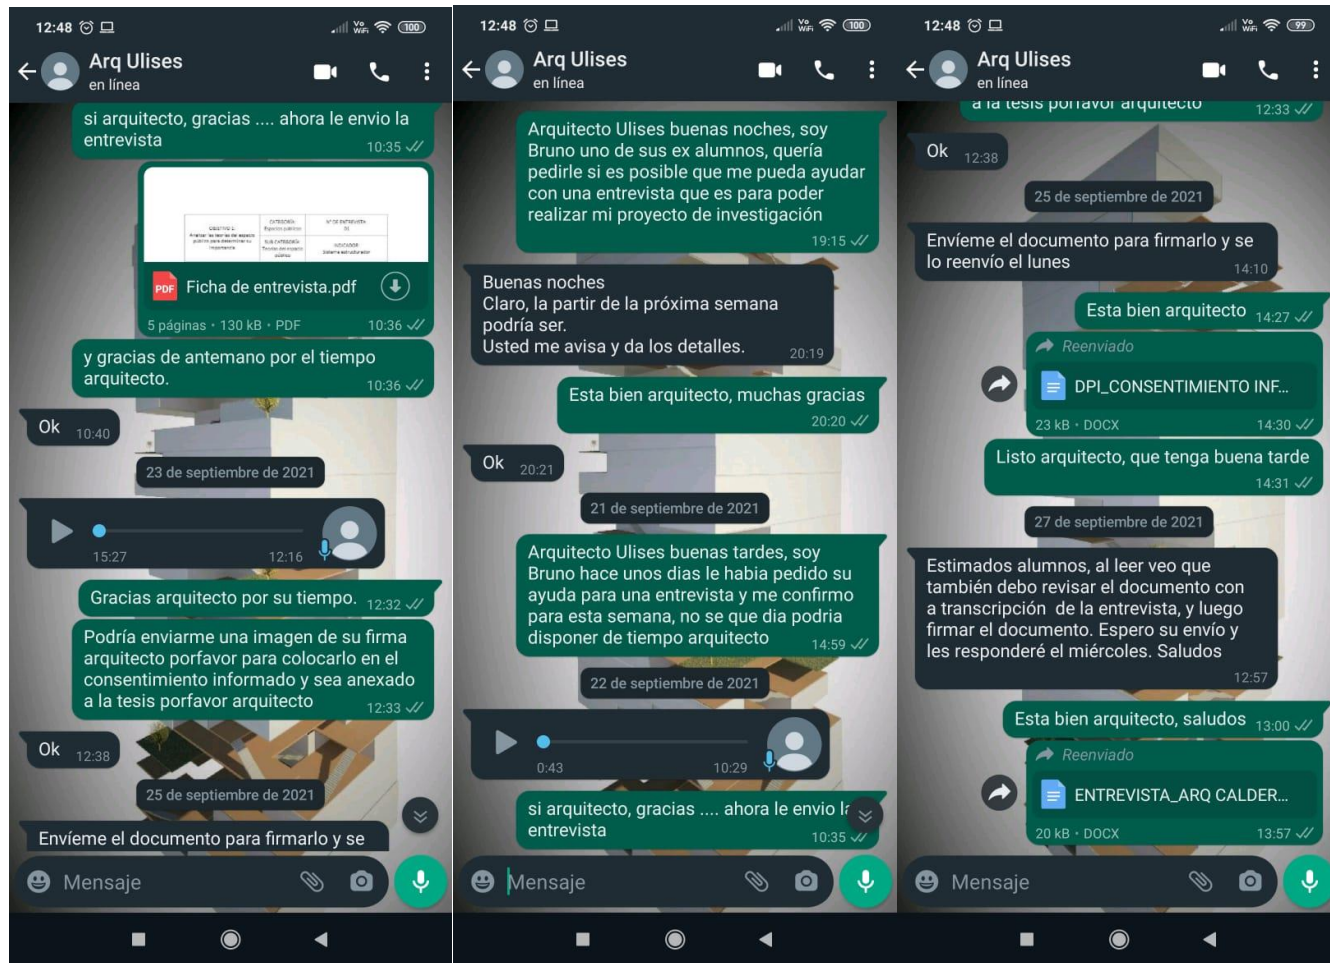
12:48 100

Arq Ulises
en línea

si arquitecto, gracias .... ahora le envio la entrevista
10:35

Ficha de entrevista.pdf
5 páginas • 130 kB • PDF
10:36

y gracias de antemano por el tiempo arquitecto.
10:36

Ok 10:40

23 de septiembre de 2021

15:27 12:16

Gracias arquitecto por su tiempo. 12:32

Podría enviarme una imagen de su firma arquitecto porfavor para colocarlo en el consentimiento informado y sea anexado a la tesis porfavor arquitecto
12:33

Ok 12:38

25 de septiembre de 2021

Envíeme el documento para firmarlo y se

Mensaje

12:48 100

Arq Ulises
en línea

Arquitecto Ulises buenas noches, soy Bruno uno de sus ex alumnos, quería pedirle si es posible que me pueda ayudar con una entrevista que es para poder realizar mi proyecto de investigación
19:15

Buenas noches
Claro, la partir de la próxima semana podría ser.
Usted me avisa y da los detalles.
20:19

Esta bien arquitecto, muchas gracias
20:20

Ok 20:21

21 de septiembre de 2021

Arquitecto Ulises buenas tardes, soy Bruno hace unos dias le habia pedido su ayuda para una entrevista y me confirmo para esta semana, no se que dia podria disponer de tiempo arquitecto
14:59

22 de septiembre de 2021

0:43 10:29

si arquitecto, gracias .... ahora le envio la entrevista
10:35

Mensaje

12:48 99

Arq Ulises
en línea

a la tesis porfavor arquitecto 12:33

Ok 12:38

25 de septiembre de 2021

Envíeme el documento para firmarlo y se lo reenvío el lunes
14:10

Esta bien arquitecto 14:27

Reenviado
DPI_CONSENTIMIENTO INF...
23 kB • DOCX
14:30

Listo arquitecto, que tenga buena tarde
14:31

27 de septiembre de 2021

Estimados alumnos, al leer veo que también debo revisar el documento con a transcripción de la entrevista, y luego firmar el documento. Espero su envío y les responderé el miércoles. Saludos
12:57

Esta bien arquitecto, saludos 13:00

Reenviado
ENTREVISTA_ARQ CALDER...
20 kB • DOCX
13:57

Mensaje